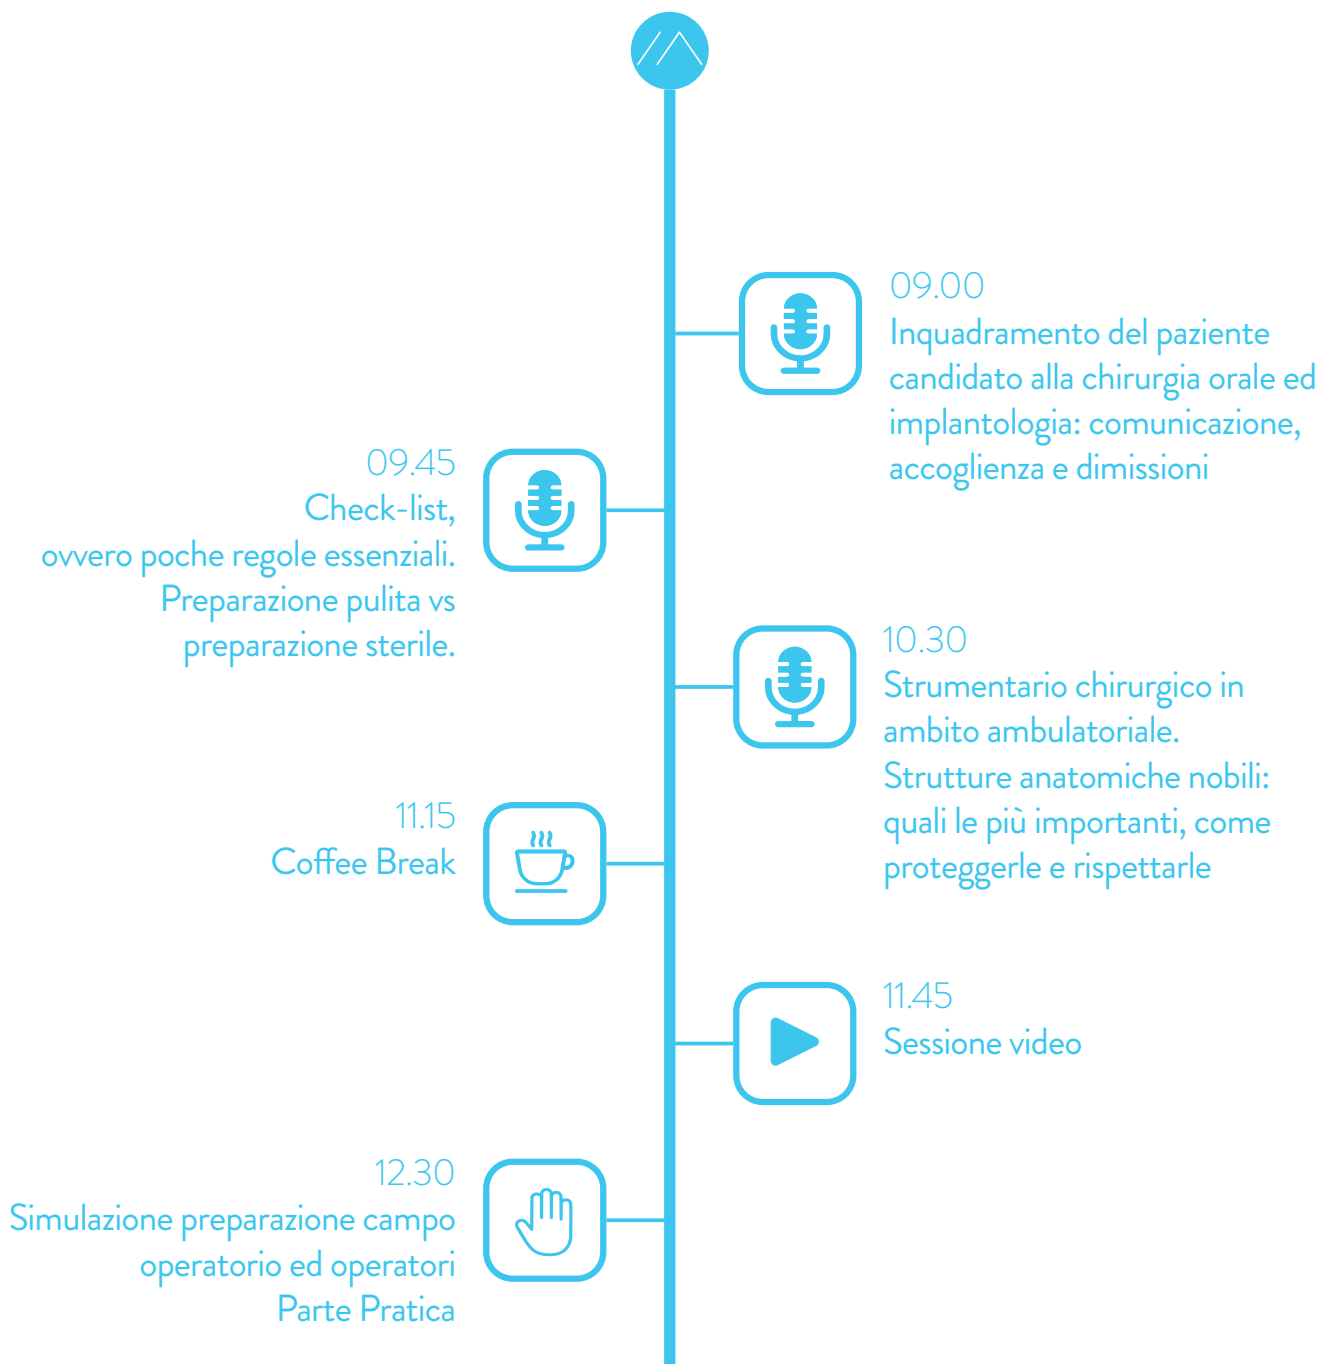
09.00
Inquadramento del paziente candidato alla chirurgia orale ed implantologia: comunicazione, accoglienza e dimissioni

09.45
Check-list, ovvero poche regole essenziali. Preparazione pulita vs preparazione sterile.

10.30
Strumentario chirurgico in ambito ambulatoriale. Strutture anatomiche nobili: quali le più importanti, come proteggerle e rispettarle

11.15
Coffee Break

11.45
Sessione video

12.30
Simulazione preparazione campo operatorio ed operatori
Parte Pratica